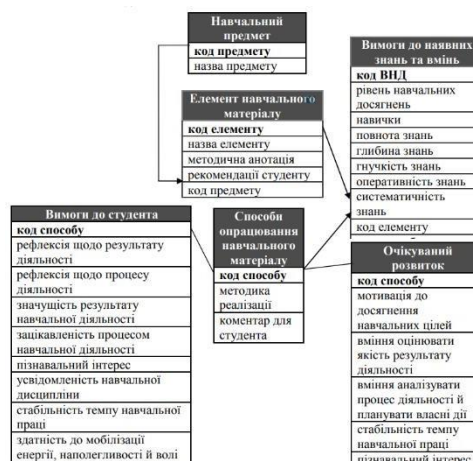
Навчальний предмет
код предмету
назва предмету

Вимоги до наявних знань та вмінь
код ВНД
рівень навчальних досягнень
навички
повнота знань
глибина знань
гнучкість знань
оперативність знань
систематичність знань
код елементу

Елемент навчального матеріалу
код елементу
назва елементу
методична анотація
рекомендації студенту
код предмету

Вимоги до студента
код способу
рефлексія щодо результату діяльності
рефлексія щодо процесу діяльності
значущість результату навчальної діяльності
зацікавленість процесом навчальної діяльності
пізнавальний інтерес
усвідомленість навчальної дисципліни
стабільність темпу навчальної праці
здатність до мобілізації енергії, наполегливості й волі

Способи опрацювання навчального матеріалу
код способу
методика реалізації
коментар для студента

Очікуваний розвиток
код способу
мотивація до досягнення навчальних цілей
вміння оцінювати якість результату діяльності
вміння аналізувати процес діяльності й планувати власні дії
стабільність темпу навчальної праці
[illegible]